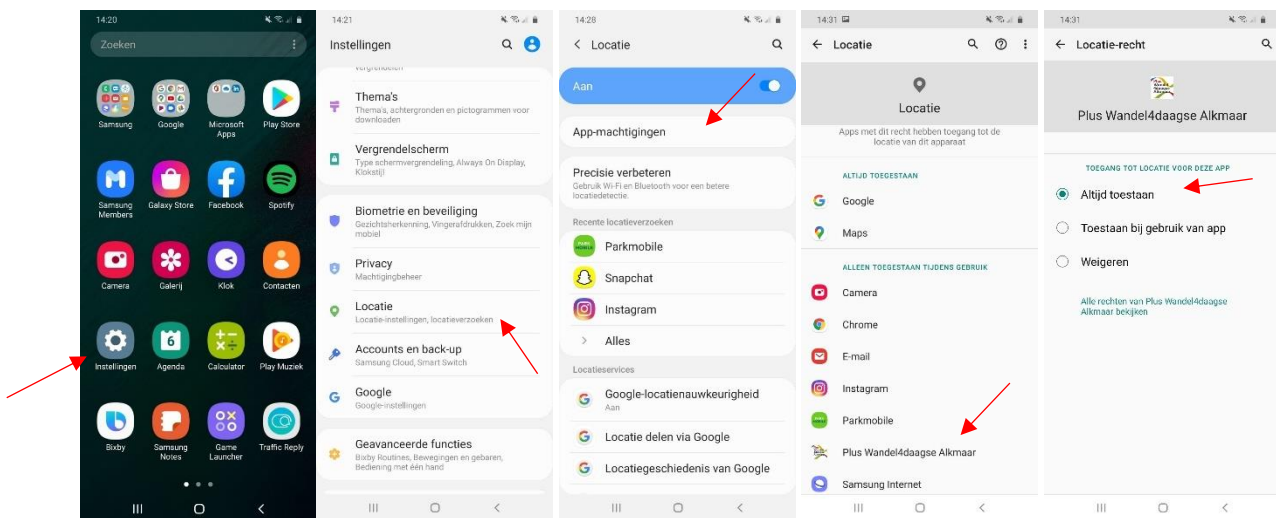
14:20

Zoeken

Samsung
Google
Microsoft Apps
Play Store
Samsung Members
Galaxy Store
Facebook
Spotify
Camera
Galerij
Klok
Contacten
Instellingen
Agenda
Calculator
Play Muziek
Bixby
Samsung Notes
Game Launcher
Traffic Reply

14:21

Instellingen

Thema's
Thema's, achtergronden en pictogrammen voor downloaden

Vergrendelscherm
Type schermvergrendeling, Always On Display, Klokstijl

Biometrie en beveiliging
Gezichtsherkenning, Vingerafdrukken, Zoek mijn mobiel

Privacy
Machtigingbeheer

Locatie
Locatie-instellingen, locatieverzoeken

Accounts en back-up
Samsung Cloud, Smart Switch

Google
Google-instellingen

Geavanceerde functies
Bixby Routines, Bewegingen en gebaren, Bediening met één hand

14:28

Locatie

Aan

App-machtigingen

Precisie verbeteren
Gebruik Wi-Fi en Bluetooth voor een betere locatiedetectie.

Recente locatieverzoeken
Parkmobile
Snapchat
Instagram
Alles

Locatieservices
Google-locatienauwkeurigheid
Aan
Locatie delen via Google
Locatiegeschiedenis van Google

14:31

Locatie

Locatie
Apps met dit recht hebben toegang tot de locatie van dit apparaat

ALTIJD TOEGESTAAN
Google
Maps

ALLEEN TOEGESTAAN TIJDENS GEBRUIK
Camera
Chrome
E-mail
Instagram
Parkmobile
Plus Wandel4daagse Alkmaar
Samsung Internet

14:31

Locatie-recht

Plus Wandel4daagse Alkmaar

TOEGANG TOT LOCATIE VOOR DEZE APP
Altijd toestaan
Toestaan bij gebruik van app
Weigeren

Alle rechten van Plus Wandel4daagse Alkmaar bekijken